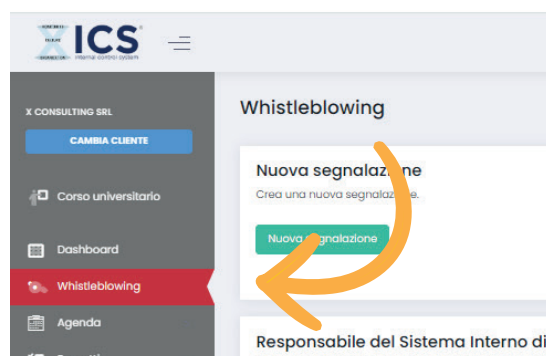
ICS
internal control system

X CONSULTING SRL

CAMBIA CLIENTE

Corso universitario

Dashboard

Whistleblowing

Agenda

Whistleblowing

Nuova segnalazione

Crea una nuova segnalazione.

Nuova segnalazione

Responsabile del Sistema Interno di